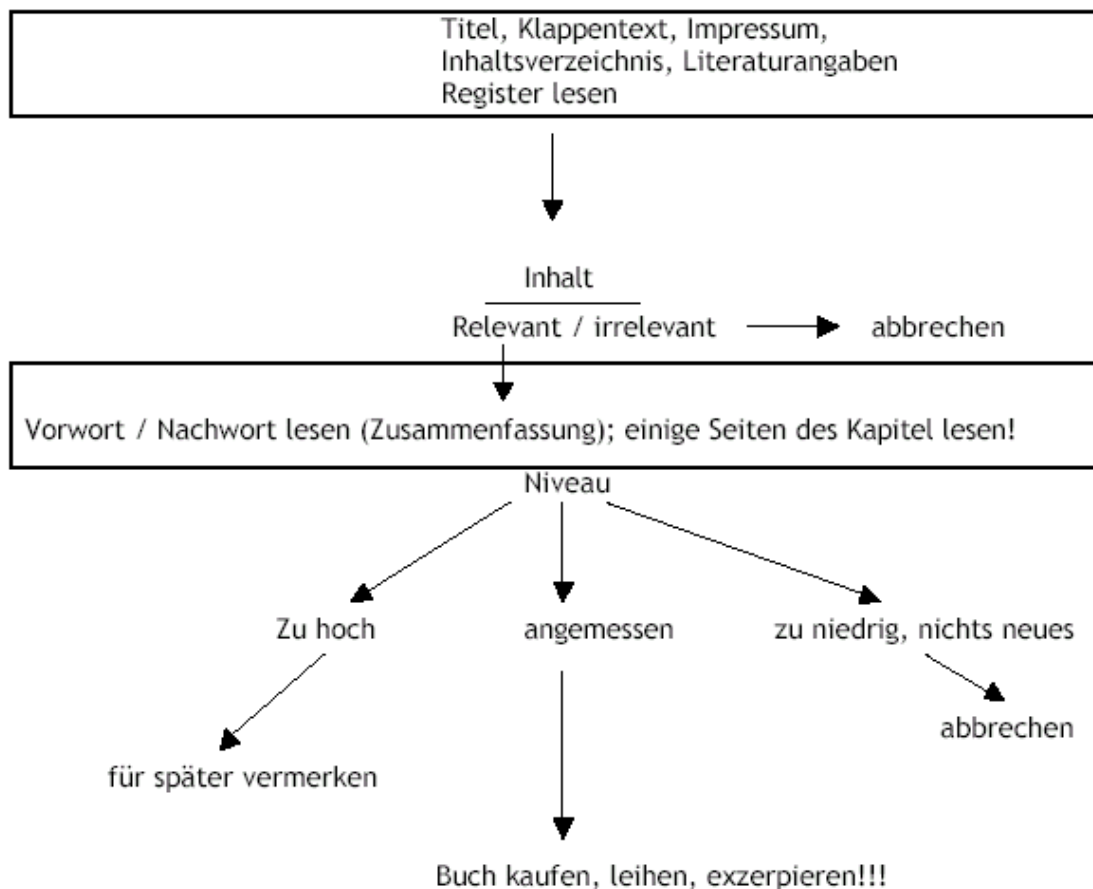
Titel, Klappentext, Impressum, Inhaltsverzeichnis, Literaturangaben Register lesen

Inhalt

Relevant / irrelevant

abbrechen

Vorwort / Nachwort lesen (Zusammenfassung); einige Seiten des Kapitel lesen!

Niveau

Zu hoch

angemessen

zu niedrig, nichts neues

abbrechen

für später vermerken

Buch kaufen, leihen, exzerpieren!!!